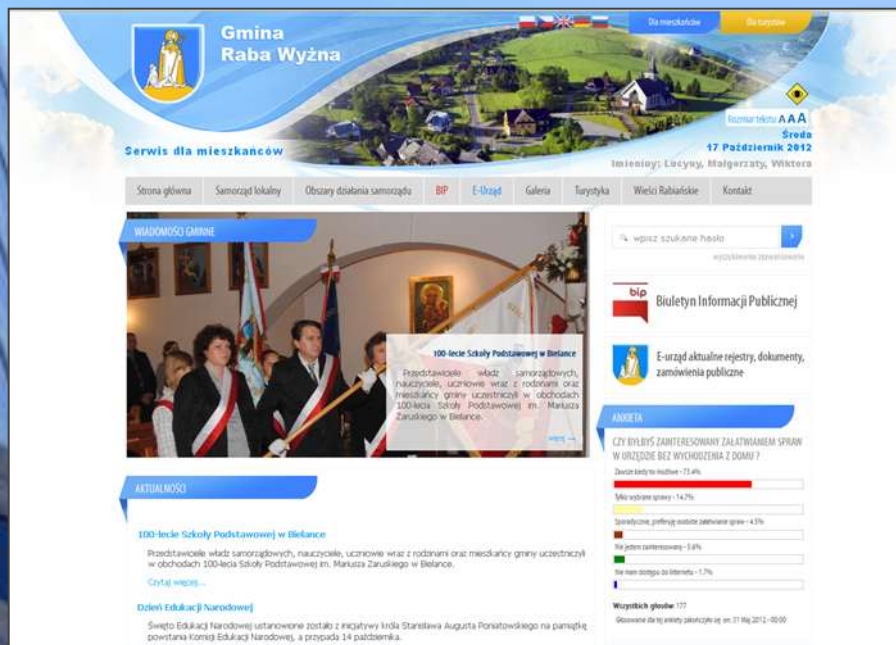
Gmina
Raba Wyżna

Dla mieszkańców
Dla turystów

Rozmiar tekstu A A A
Środa
17 Październik 2012
Imieniny: Lucyny, Małgorzaty, Wiktora

Serwis dla mieszkańców

Strona główna | Samorząd lokalny | Obszary działania samorządu | BIP | E-Urząd | Galeria | Turystyka | Wieści Rabiańskie | Kontakt

WIADOMOŚCI GMINNE

100-lecie Szkoły Podstawowej w Bielance

Przedstawiciele władz samorządowych, nauczyciele, uczniowie wraz z rodzinami oraz mieszkańcy gminy uczestniczyli w obchodach 100-lecia Szkoły Podstawowej im. Mariusza Zaruskiego w Bielance.

więcej

wpisz szukane hasło
wyszukiwanie zaawansowane

Biuletyn Informacji Publicznej

E-urząd aktualne rejestry, dokumenty, zamówienia publiczne

ANKIETA

CZY BYŁBYŚ ZAINTERESOWANY ZAŁATWIANIEM SPRAW W URZĘDZIE BEZ WYCHODZENIA Z DOMU ?

Zawsze kiedy to możliwe - 73.4%
Tylko wybrane sprawy - 14.7%
Sporadycznie, preferuję osobiste załatwianie spraw - 4.5%
Nie jestem zainteresowany - 5.6%
Nie mam dostępu do Internetu - 1.7%

Wszystkich głosów: 177
Głosowanie dla tej ankiety zakończyło się: sn. 31 Maj 2012 - 00:00

AKTUALNOŚCI

100-lecie Szkoły Podstawowej w Bielance

Przedstawiciele władz samorządowych, nauczyciele, uczniowie wraz z rodzinami oraz mieszkańcy gminy uczestniczyli w obchodach 100-lecia Szkoły Podstawowej im. Mariusza Zaruskiego w Bielance.

Czytaj więcej...

Dzień Edukacji Narodowej

Święto Edukacji Narodowej ustanowione zostało z inicjatywy króla Stanisława Augusta Poniatowskiego na pamiątkę powstania Komisji Edukacji Narodowej, a przypada 14 października.